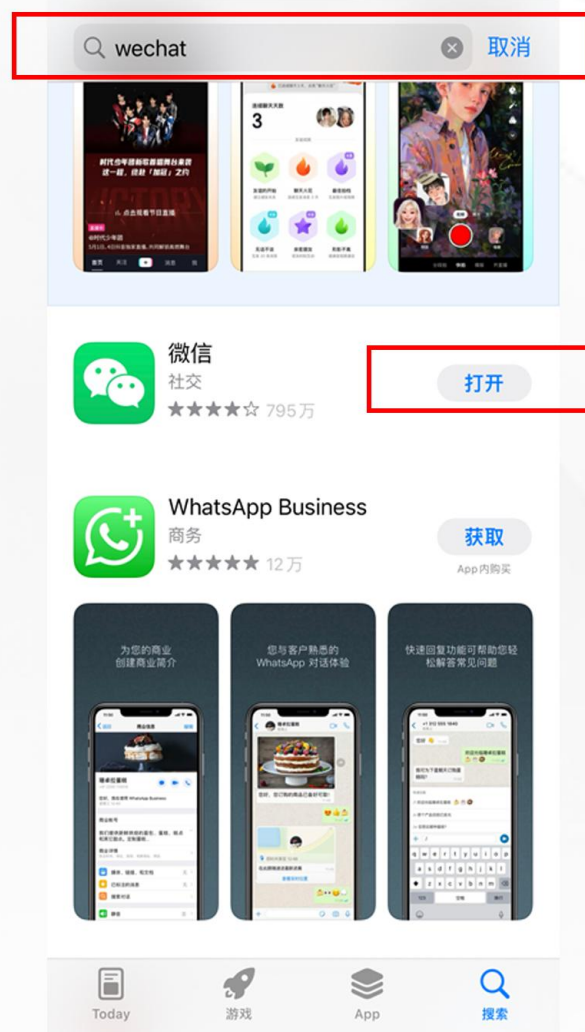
wechat 取消

时代少年团首档歌舞台盛典 这一晚，我们回到「Victory」之内

3

微信
社交
★★★★☆ 795万
打开

WhatsApp Business
商务
★★★★★ 12万
获取
App内购买

为您的商业
创建商业简介

您与客户熟悉的
WhatsApp 对话体验

快速回复功能可帮助您轻松解答常见问题

Today 游戏 App 搜索